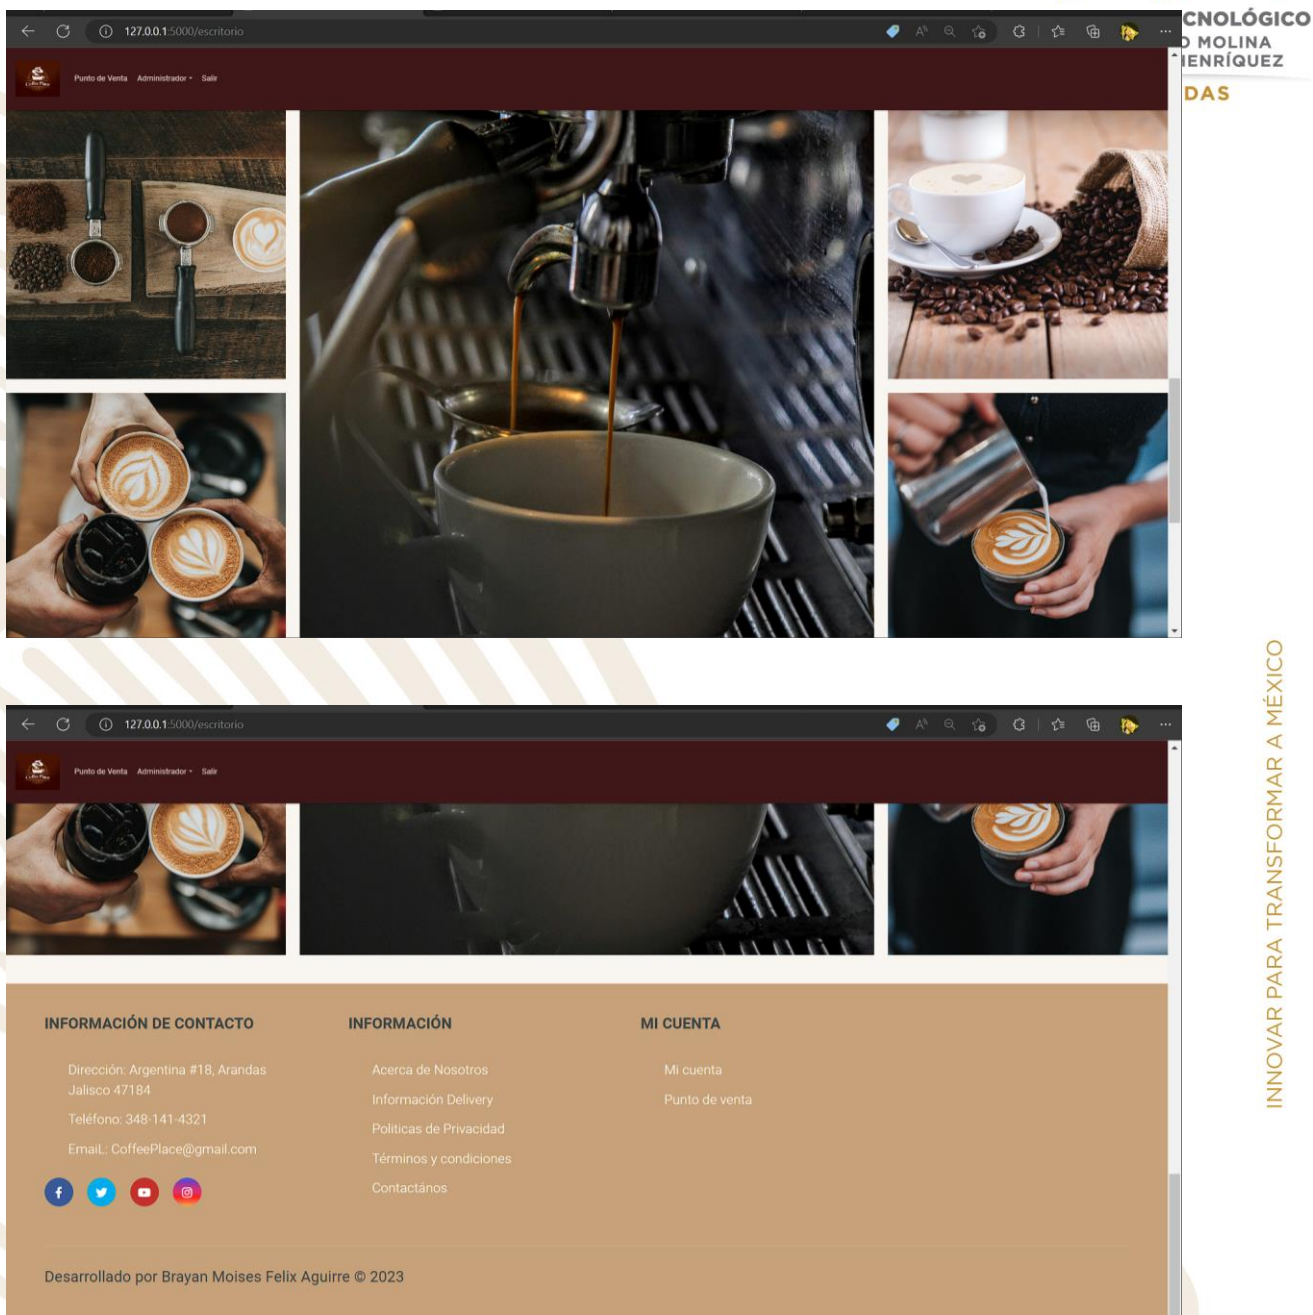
CNOLÓGICO
MOLINA
ENRÍQUEZ
DAS

127.0.0.1:5000/escritorio

Punto de Venta Administrador Salir

127.0.0.1:5000/escritorio

Punto de Venta Administrador Salir

INFORMACIÓN DE CONTACTO

Dirección: Argentina #18, Arandas Jalisco 47184

Teléfono: 348-141-4321

Email.: CoffeePlace@gmail.com

INFORMACIÓN

Acerca de Nosotros

Información Delivery

Politicas de Privacidad

Términos y condiciones

Contactános

MI CUENTA

Mi cuenta

Punto de venta

Desarrollado por Brayan Moises Felix Aguirre © 2023

INNOVAR PARA TRANSFORMAR A MÉXICO